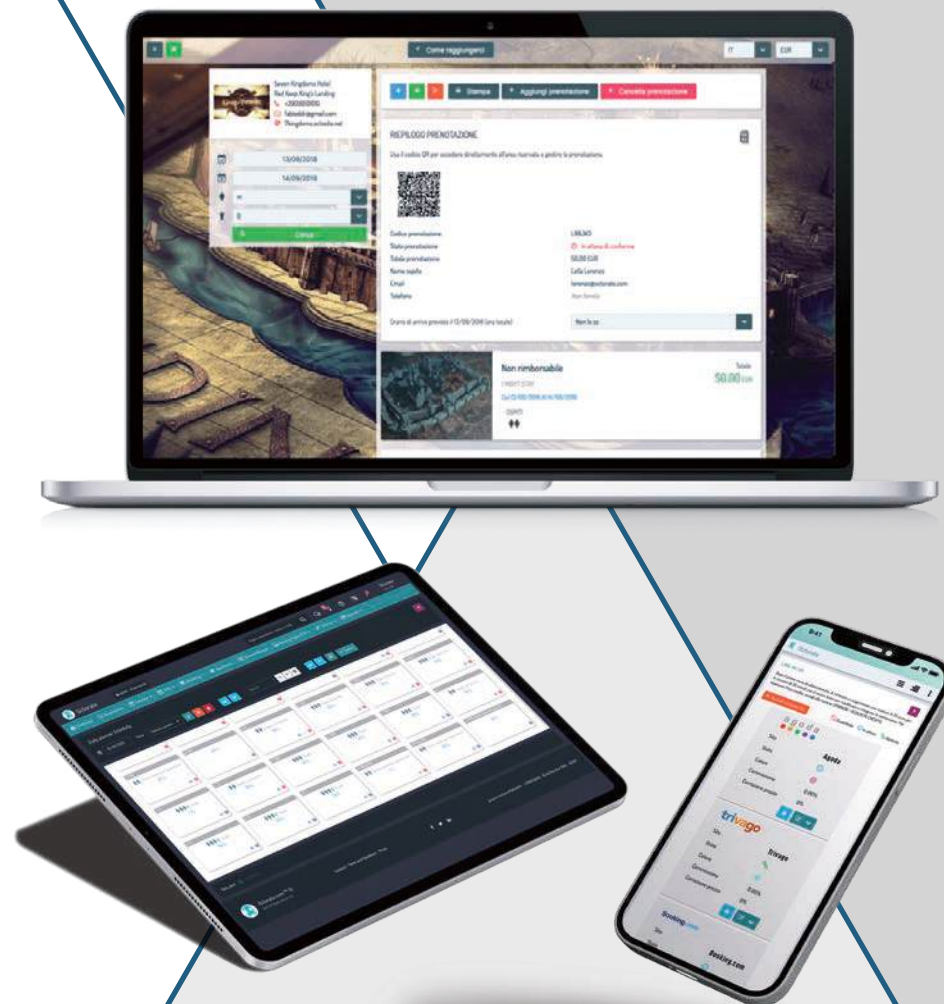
Come raggiungerci

IT EUR

Seven Kingdoms Hotel
Red Keep King's Landing
+39058109010
fabled@gmail.com
7kingdoms.octorate.net

13/09/2018
14/09/2018

Cerca

Stampa
Aggiungi prenotazione
Cancella prenotazione

RIEPILOGO PRENOTAZIONE

Usa il codice QR per accedere direttamente all'area riservata e gestire la prenotazione.

Codice prenotazione | L86JKO
Stato prenotazione | In attesa di conferma
Totale prenotazione | 50.00 EUR
Nome ospite | Lella Lorenzi
Email | lorenzi@octorate.com
Telefono | Non fornito

Orario di arrivo previsto il 13/09/2018 (ora locale) | Non lo so

Non rimborsabile
1 NIGHT STAY
Dal 13/09/2018 al 14/09/2018
OSPITI

Totale
50.00 EUR

Octorate

agoda
Agoda

trivago
Trivago

Booking.com
Booking.com